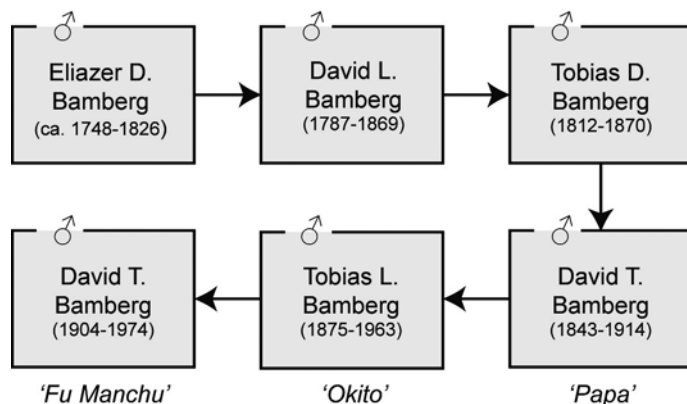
♂
Eliazer D. Bamberg
(ca. 1748-1826)

♂
David L. Bamberg
(1787-1869)

♂
Tobias D. Bamberg
(1812-1870)

♂
David T. Bamberg
(1843-1914)
'Papa'

♂
Tobias L. Bamberg
(1875-1963)
'Okito'

♂
David T. Bamberg
(1904-1974)
'Fu Manchu'